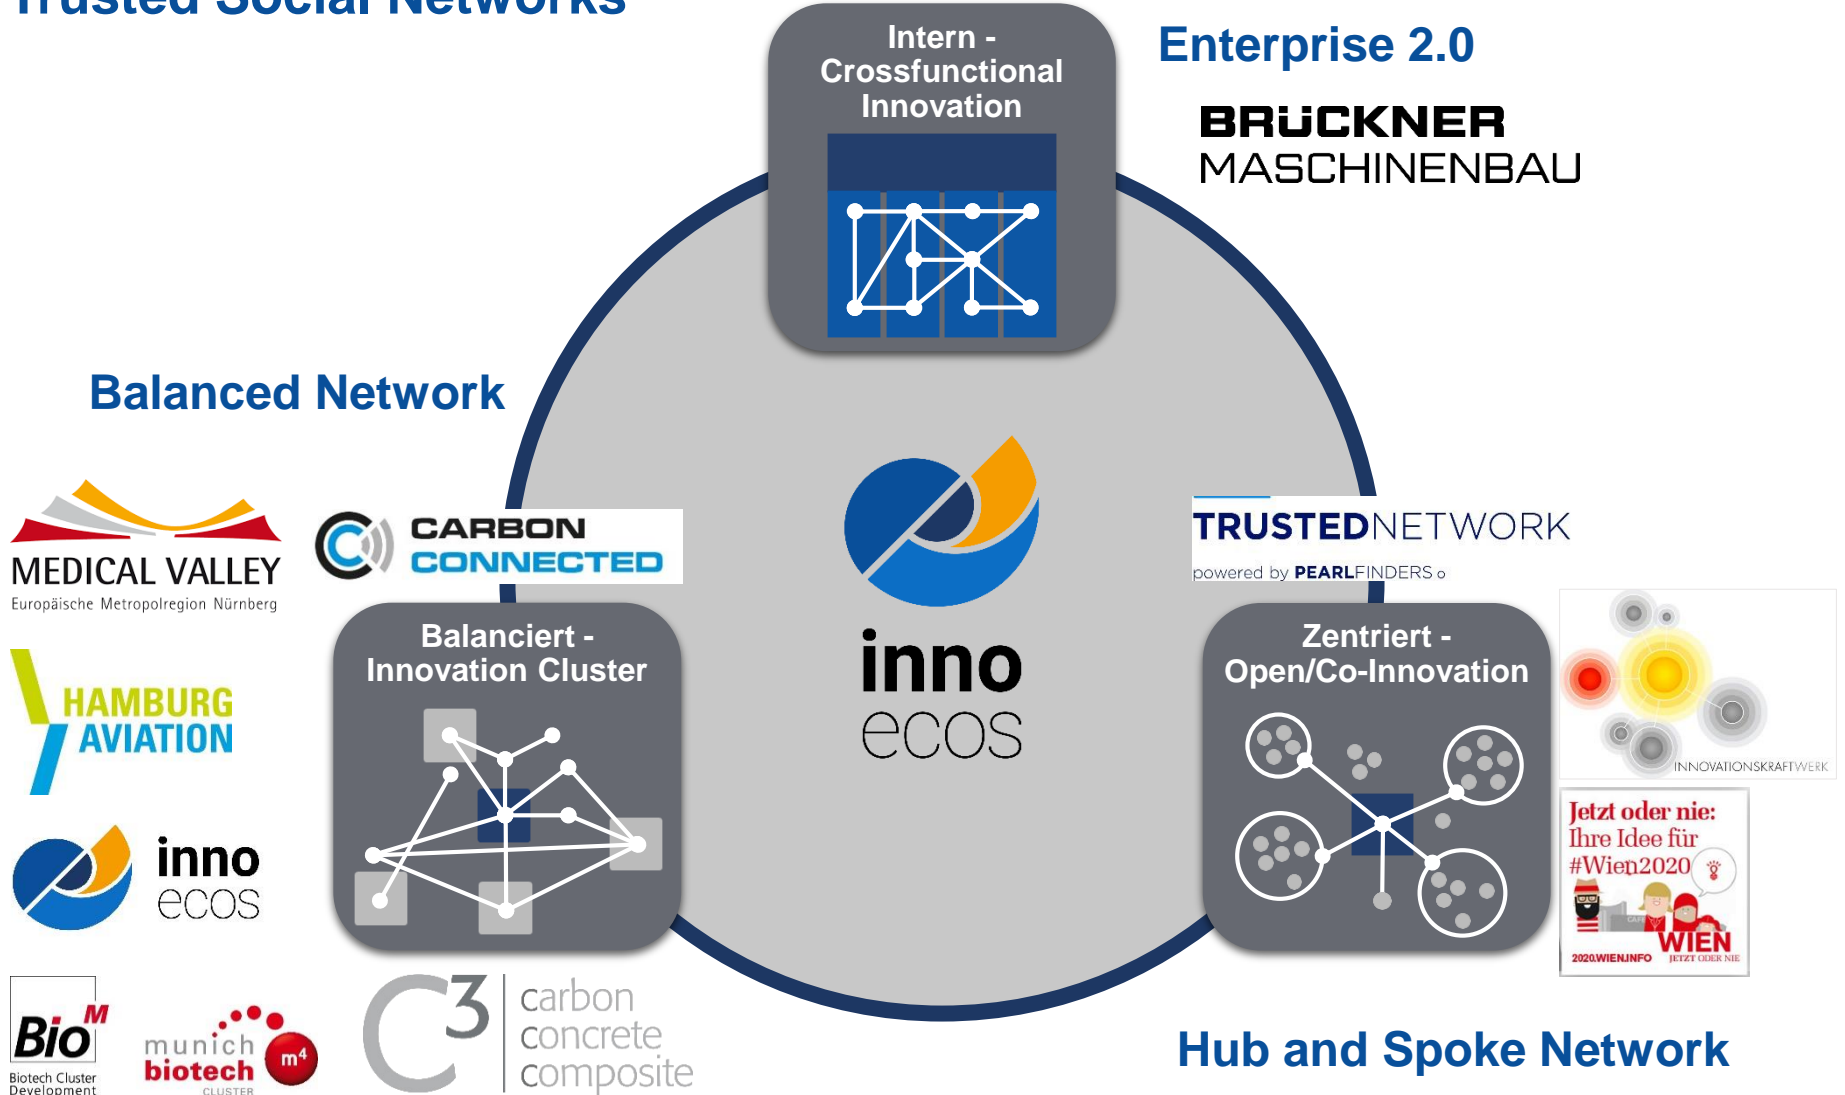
Trusted Social Networks

Intern - Crossfunctional Innovation

Enterprise 2.0

BRÜCKNER MASCHINENBAU

Balanced Network

MEDICAL VALLEY
Europäische Metropolregion Nürnberg

CARBON CONNECTED

inno ecos

TRUSTEDNETWORK
powered by PEARLFINDERS

Balanciert - Innovation Cluster

Zentriert - Open/Co-Innovation

HAMBURG AVIATION

inno ecos

INNOVATIONSKRAFTWERK

Jetzt oder nie: Ihre Idee für #Wien2020
WIEN
2020.WIEN.INFO
JETZT ODER NIE

Bio M
Biotech Cluster Development

munich biotech CLUSTER m4

C3 carbon concrete composite

Hub and Spoke Network